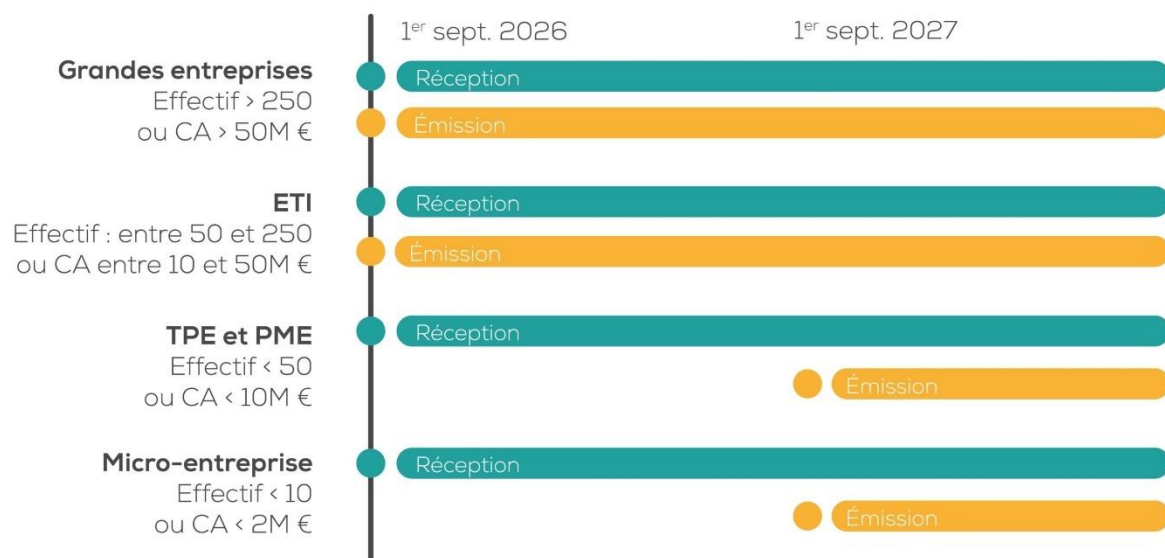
1$^{er}$ sept. 2026

1$^{er}$ sept. 2027

**Grandes entreprises**
Effectif > 250
ou CA > 50M €

Réception

Émission

**ETI**
Effectif : entre 50 et 250
ou CA entre 10 et 50M €

Réception

Émission

**TPE et PME**
Effectif < 50
ou CA < 10M €

Réception

Émission

**Micro-entreprise**
Effectif < 10
ou CA < 2M €

Réception

Émission